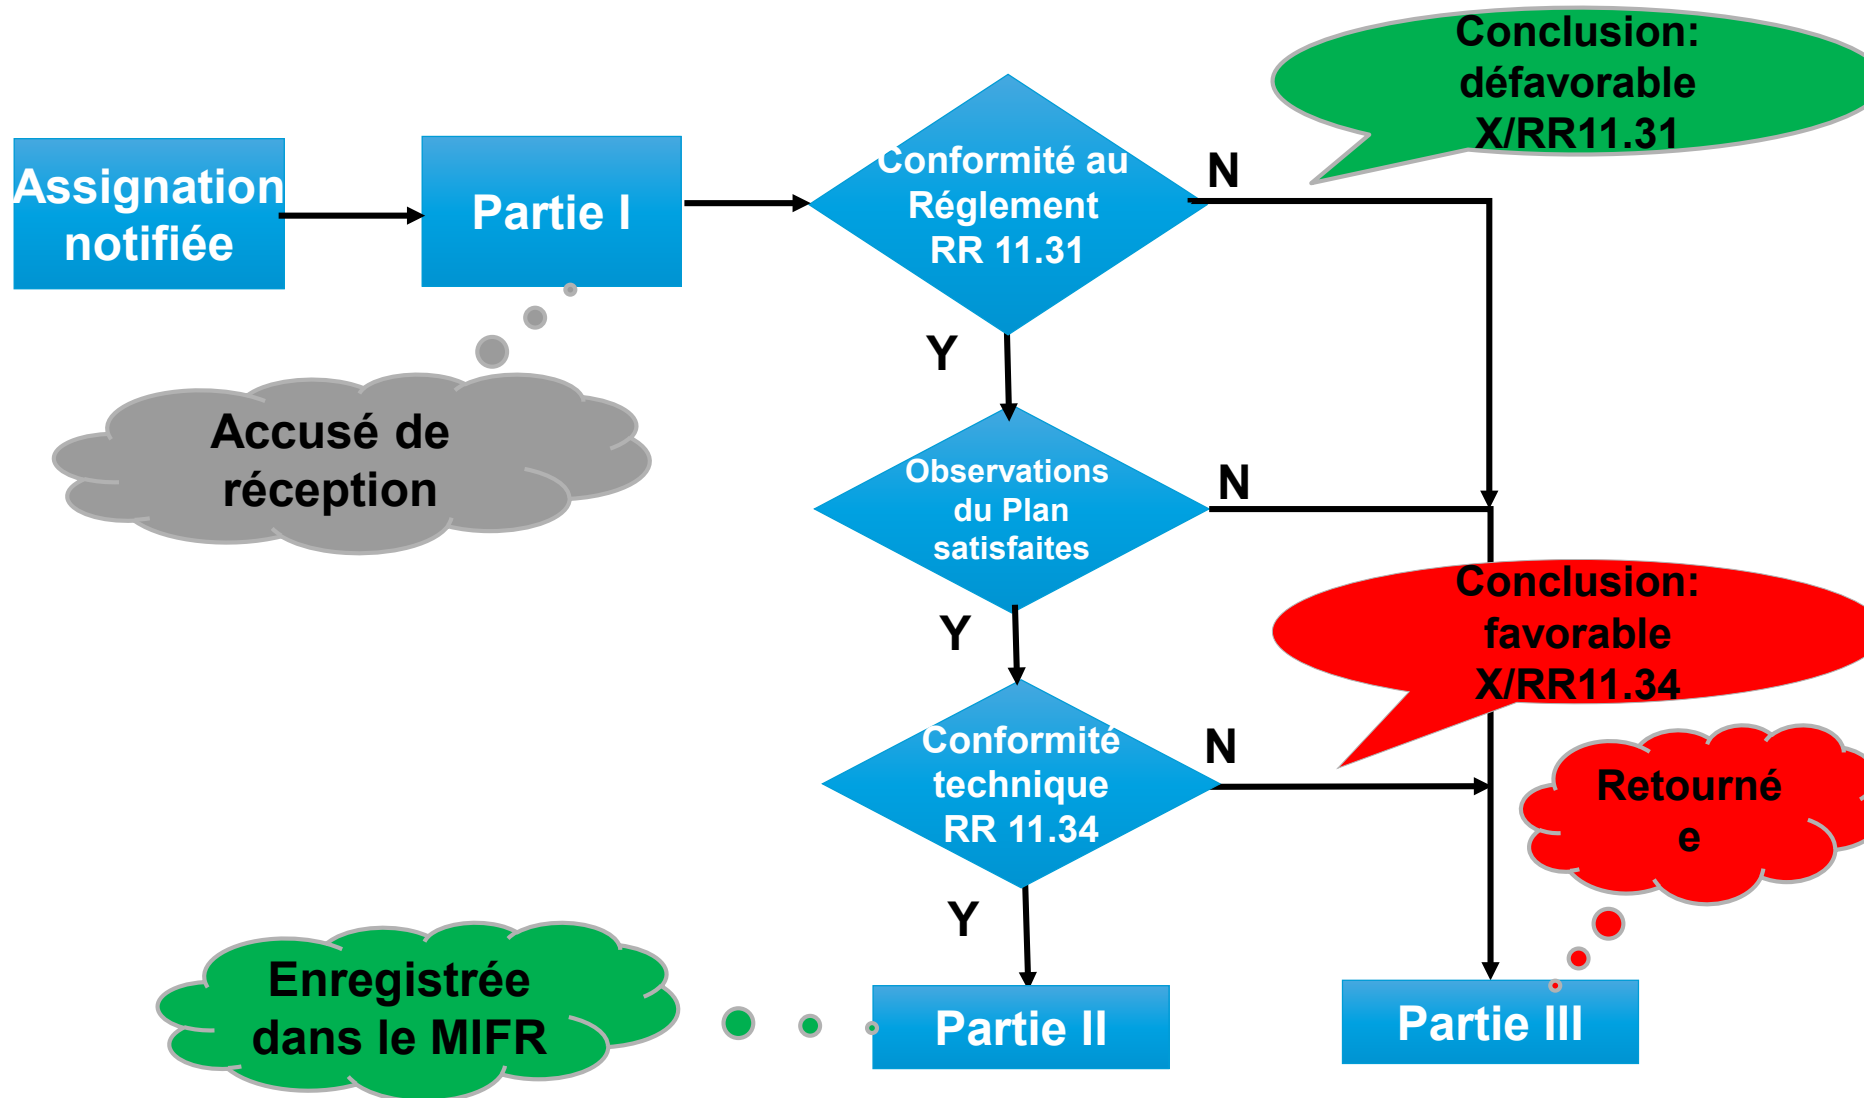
Conclusion: défavorable X/RR11.31

Assignation notifiée

Partie I

Conformité au Réglement RR 11.31

N

Y

Accusé de réception

Observations du Plan satisfaites

N

Y

Conclusion: favorable X/RR11.34

Conformité technique RR 11.34

N

Retourné e

Y

Enregistrée dans le MIFR

Partie II

Partie III